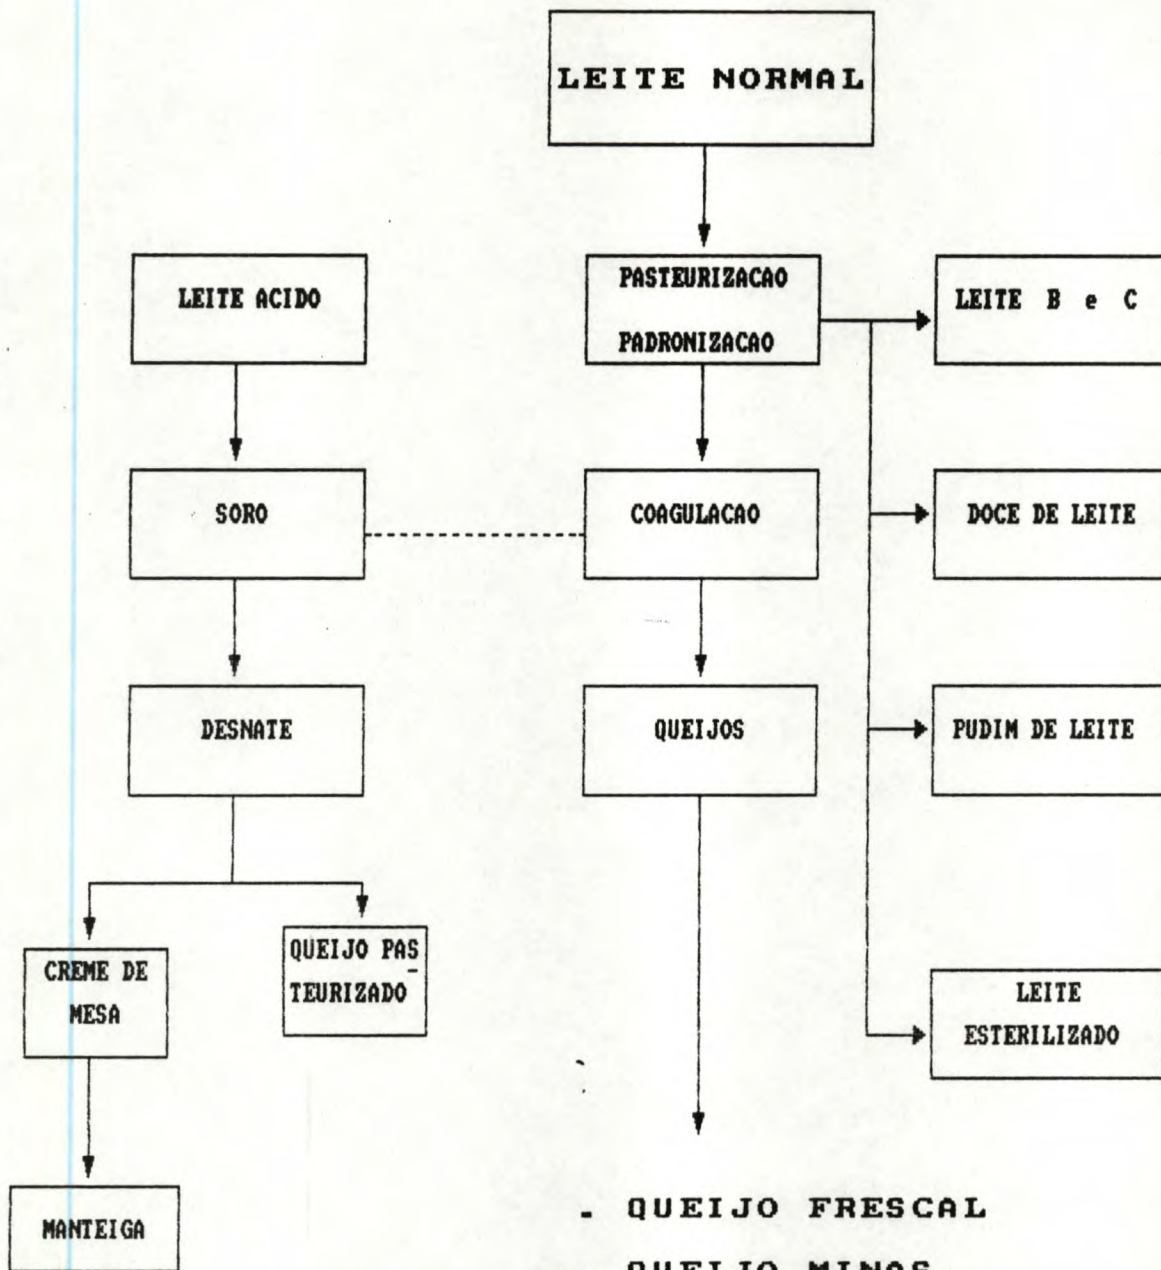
LEITE NORMAL

LEITE ACIDO

PASTEURIZACAO
PADRONIZACAO

LEITE B e C

SORO

COAGULACAO

DOCE DE LEITE

DESNATE

QUEIJOS

PUDIM DE LEITE

CREME DE MESA

QUEIJO PASTEURIZADO

LEITE ESTERILIZADO

MANTEIGA

- QUEIJO FRESCAL

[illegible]